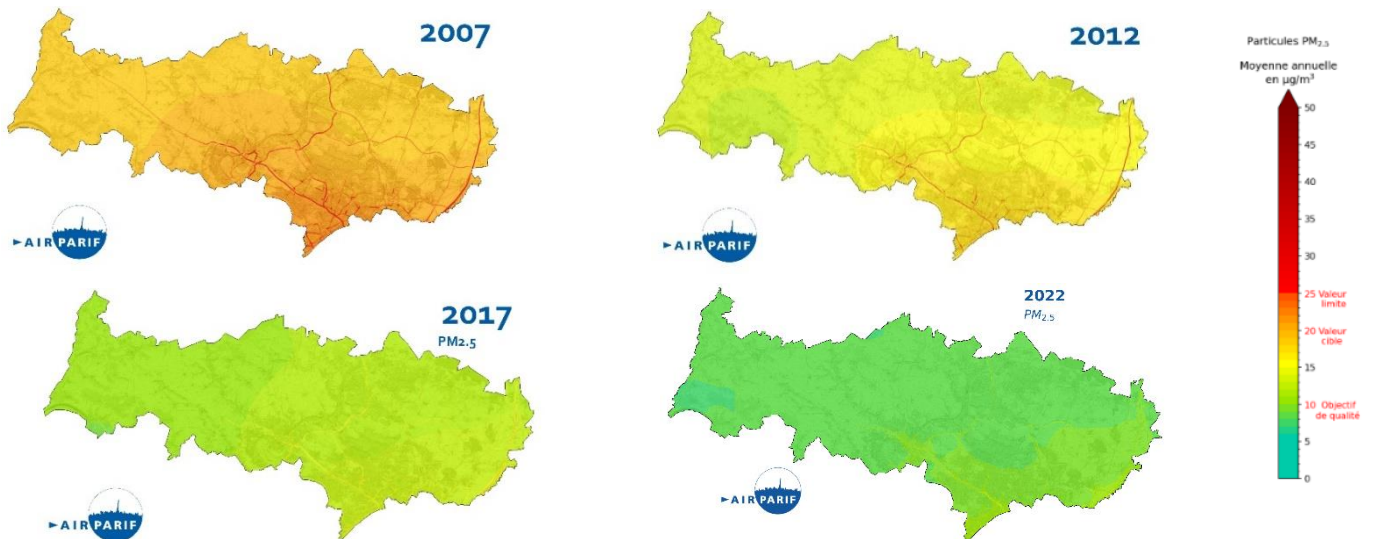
2007

AIRPARIF

2012

AIRPARIF

Particules $PM_{2.5}$

Moyenne annuelle en µg/m$^3$

50
45
40
35
30
25 Valeur limite
20 Valeur cible
15
10 Objectif de qualité
5
0

2017
PM2.5

AIRPARIF

2022
$PM_{2.5}$

AIRPARIF